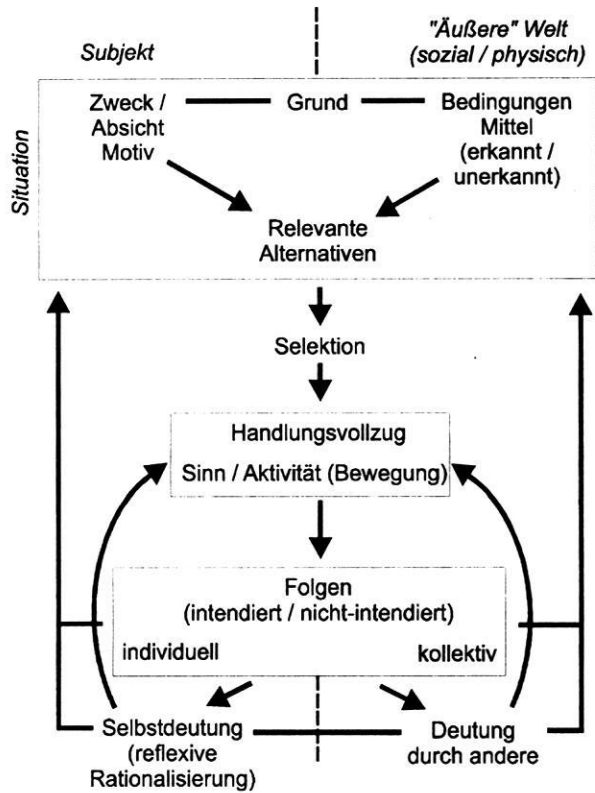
Subjekt

"Äußere" Welt (sozial / physisch)

Situation

Zweck / Absicht Motiv

Grund

Bedingungen Mittel (erkannt / unerkannt)

Relevante Alternativen

Selektion

Handlungsvollzug

Sinn / Aktivität (Bewegung)

Folgen (intendiert / nicht-intendiert)

individuell

kollektiv

Selbstdeutung (reflexive Rationalisierung)

Deutung durch andere